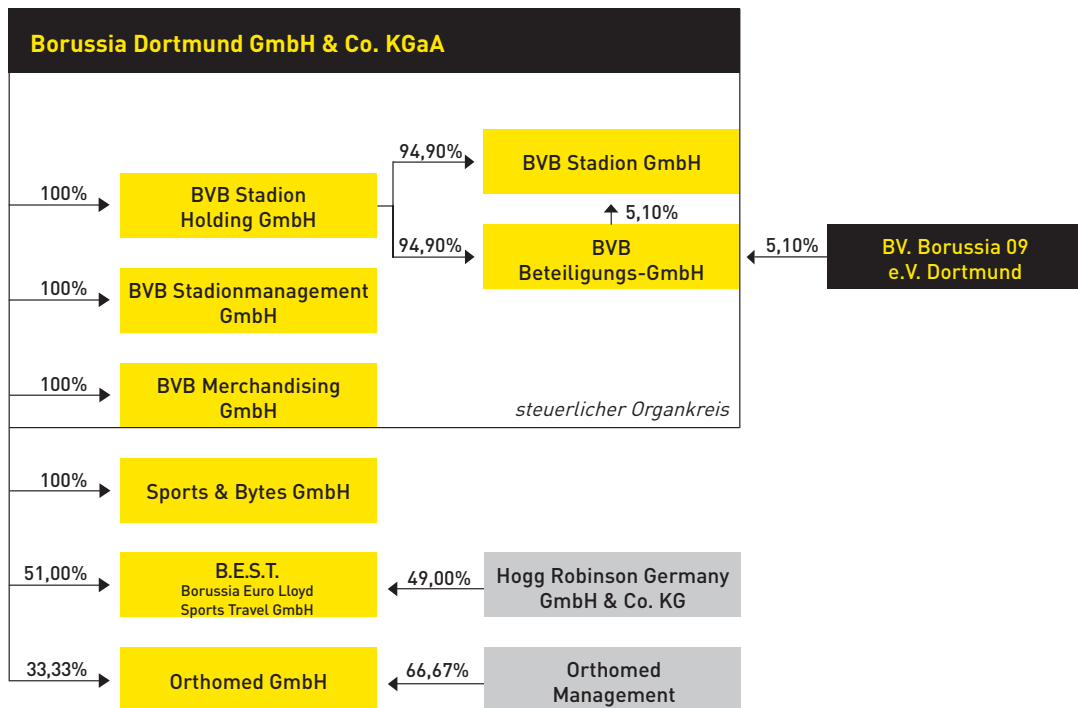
Borussia Dortmund GmbH & Co. KGaA

100%
BVB Stadion Holding GmbH

94,90%
BVB Stadion GmbH

5,10%

94,90%
BVB Beteiligungs-GmbH

5,10%
BV. Borussia 09 e.V. Dortmund

100%
BVB Stadionmanagement GmbH

100%
BVB Merchandising GmbH

steuerlicher Organkreis

100%
Sports & Bytes GmbH

51,00%
B.E.S.T.
Borussia Euro Lloyd Sports Travel GmbH

49,00%
Hogg Robinson Germany GmbH & Co. KG

33,33%
Orthomed GmbH

66,67%
Orthomed Management